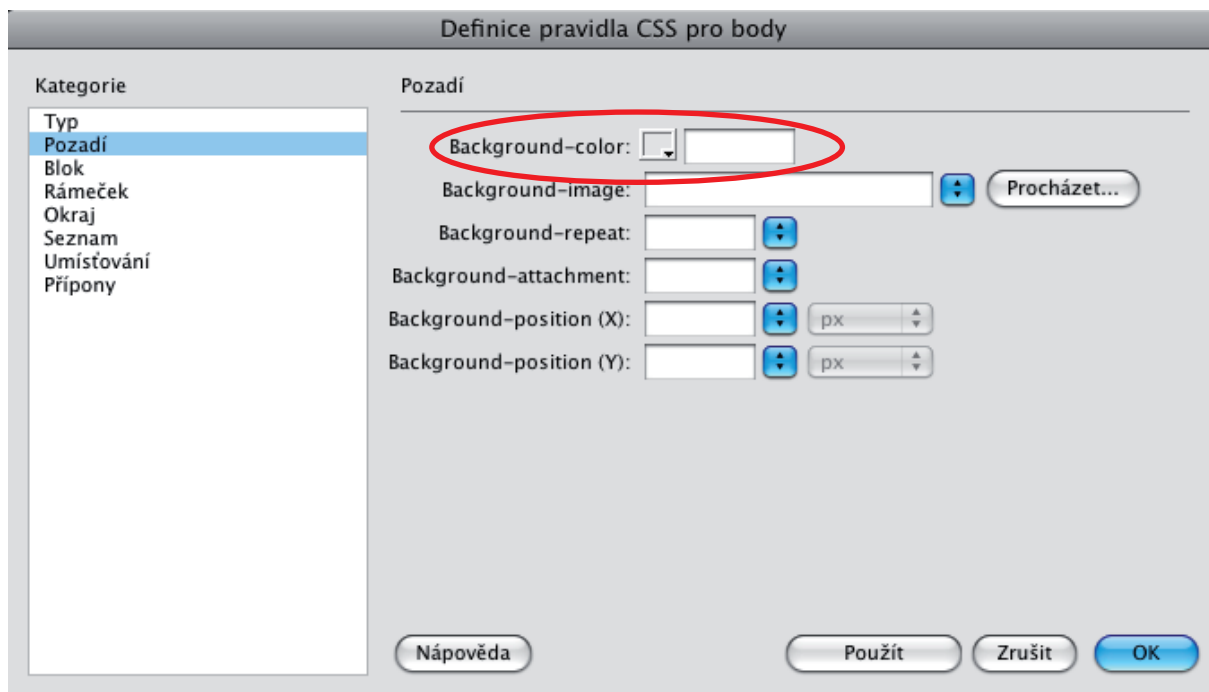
Definice pravidla CSS pro body

Kategorie

Typ
Pozadí
Blok
Rámeček
Okraj
Seznam
Umísťování
Přípony

Pozadí

Background-color:
Background-image:
Procházet...
Background-repeat:
Background-attachment:
Background-position (X):
px
Background-position (Y):
px

Nápověda
Použít
Zrušit
OK